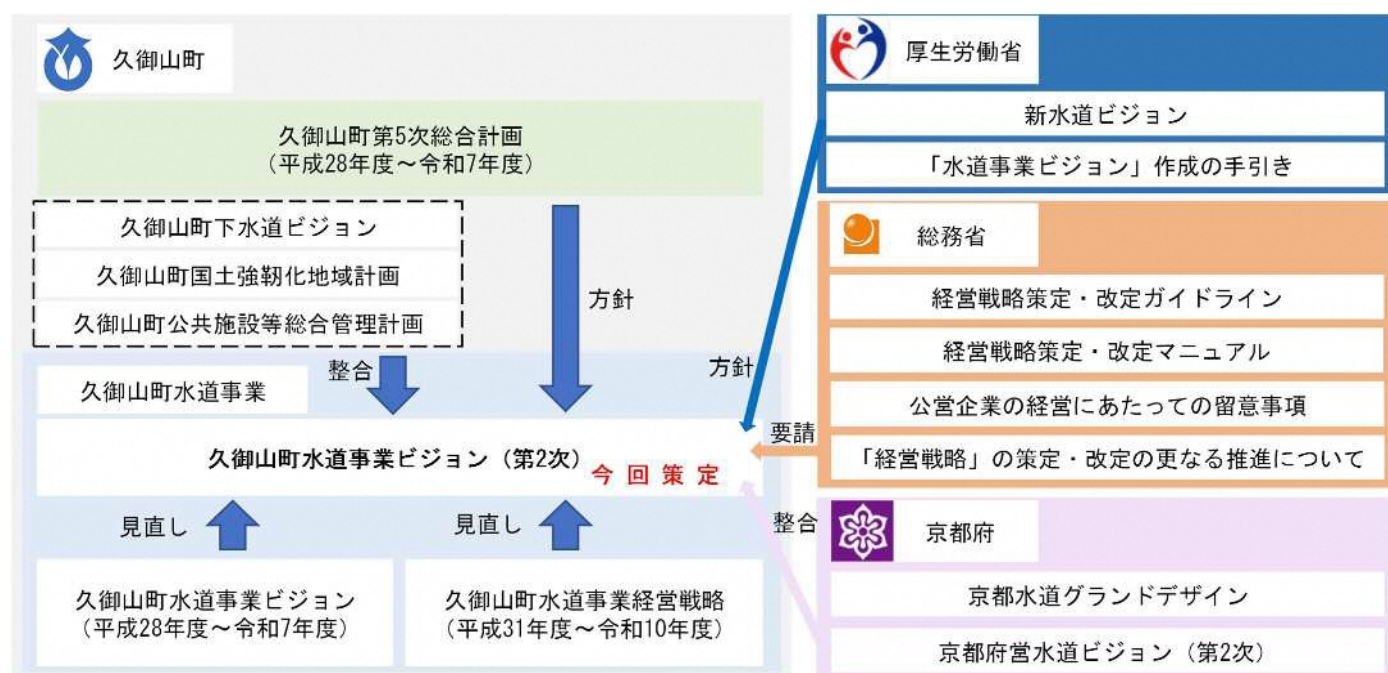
久御山町

久御山町第5次総合計画
（平成28年度～令和7年度）

久御山町下水道ビジョン

久御山町国土強靭化地域計画

久御山町公共施設等総合管理計画

方針

整合

久御山町水道事業

方針

久御山町水道事業ビジョン（第2次）

今回策定

要請

整合

見直し

見直し

久御山町水道事業ビジョン
（平成28年度～令和7年度）

久御山町水道事業経営戦略
（平成31年度～令和10年度）

厚生労働省

新水道ビジョン

「水道事業ビジョン」作成の手引き

総務省

経営戦略策定・改定ガイドライン

経営戦略策定・改定マニュアル

公営企業の経営にあたっての留意事項

「経営戦略」の策定・改定の更なる推進について

京都府

京都水道グランドデザイン

京都府営水道ビジョン（第2次）